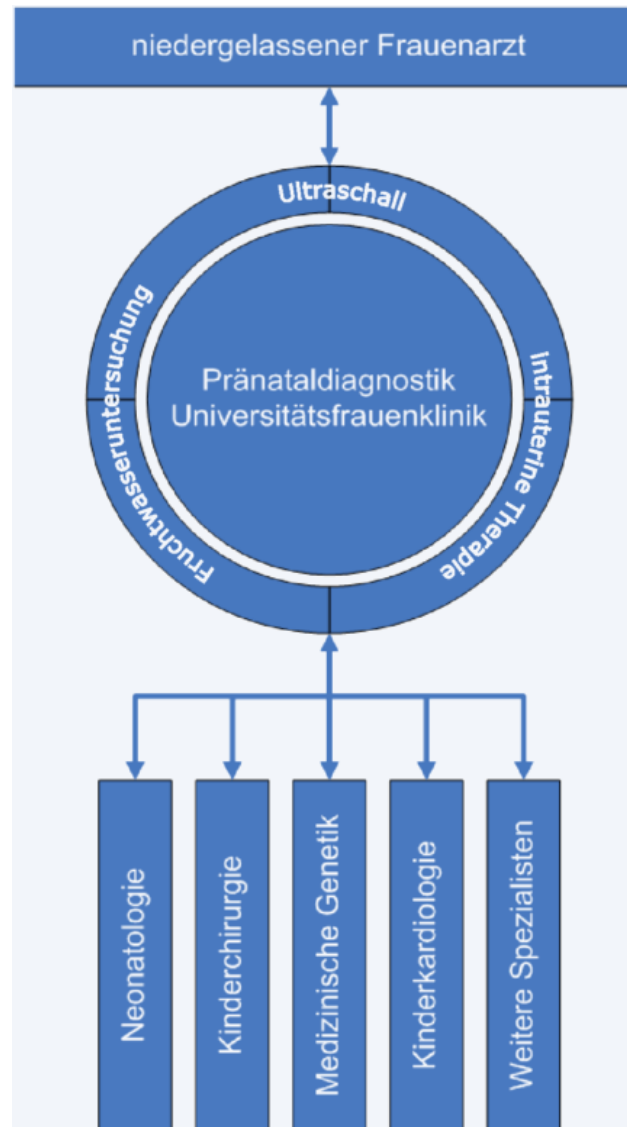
niedergelassener Frauenarzt

Ultraschall

Fruchtwasseruntersuchung

Pränataldiagnostik Universitätsfrauenklinik

Intrauterine Therapie

Neonatologie

Kinderchirurgie

Medizinische Genetik

Kinderkardiologie

Weitere Spezialisten